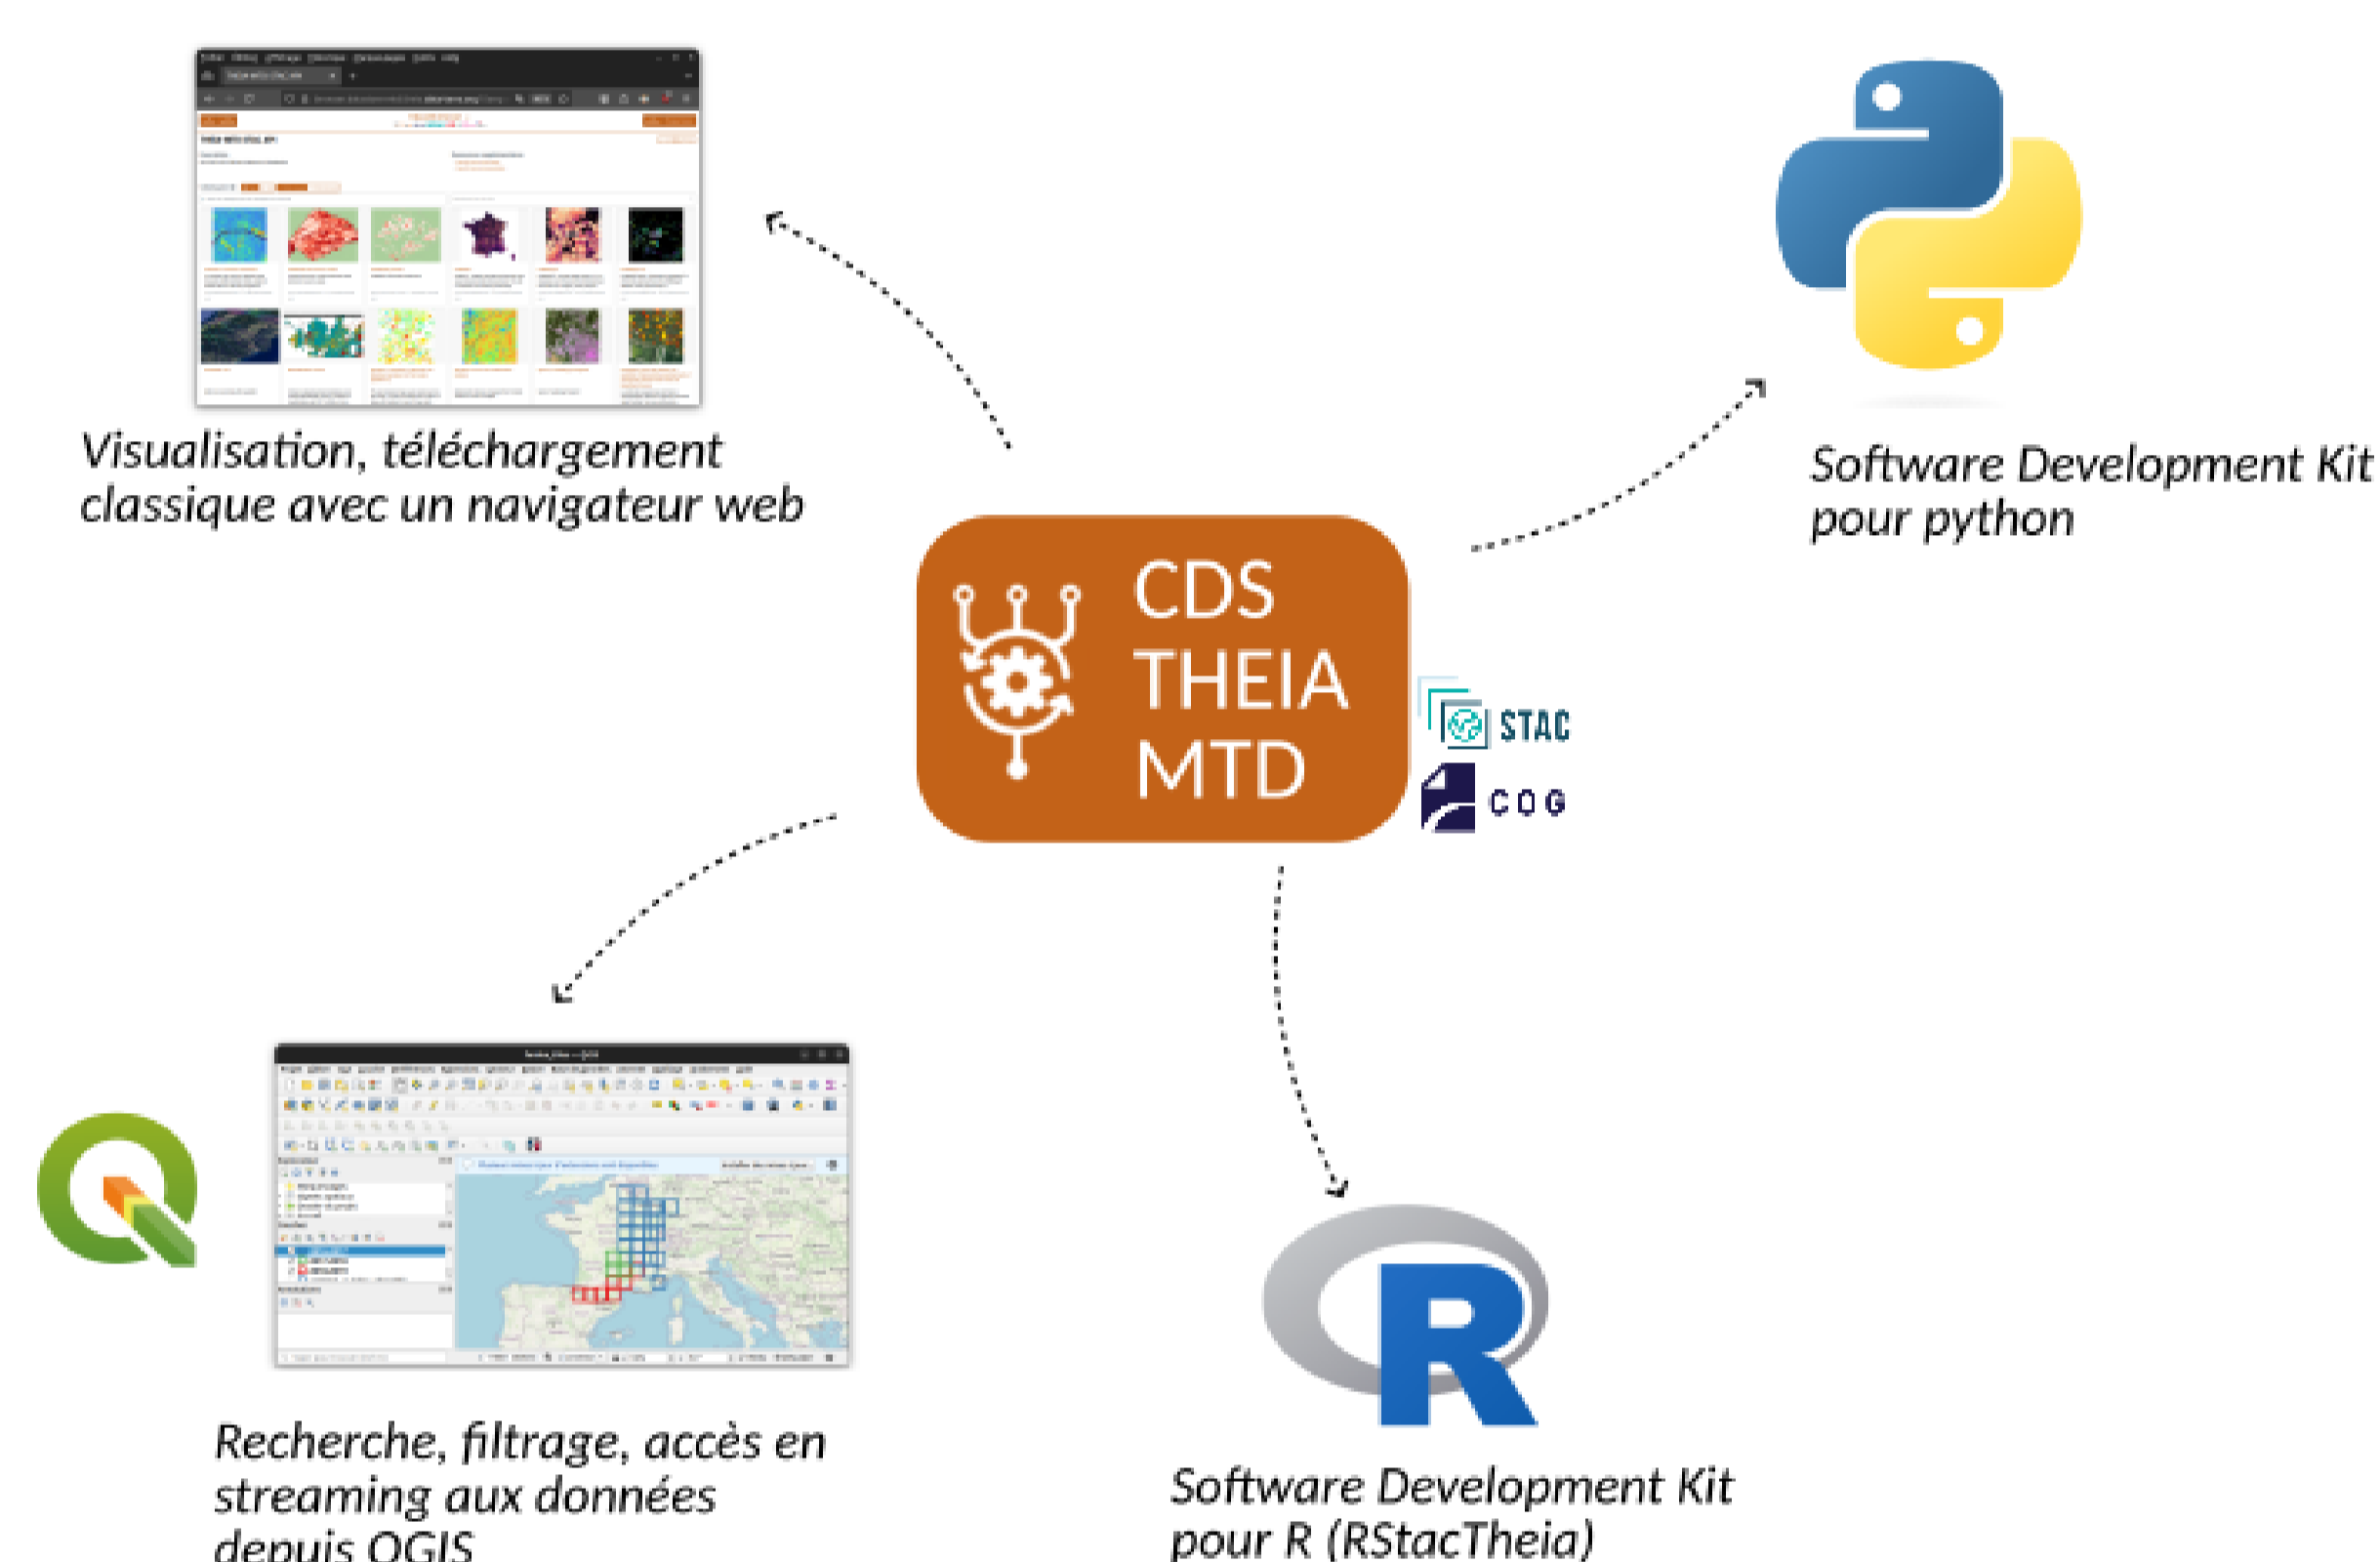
Visualisation, téléchargement classique avec un navigateur web

Software Development Kit pour python

CDS THEIA MTD

STAC

COG

Recherche, filtrage, accès en streaming aux données depuis QGIS

Software Development Kit pour R (RStacTheia)